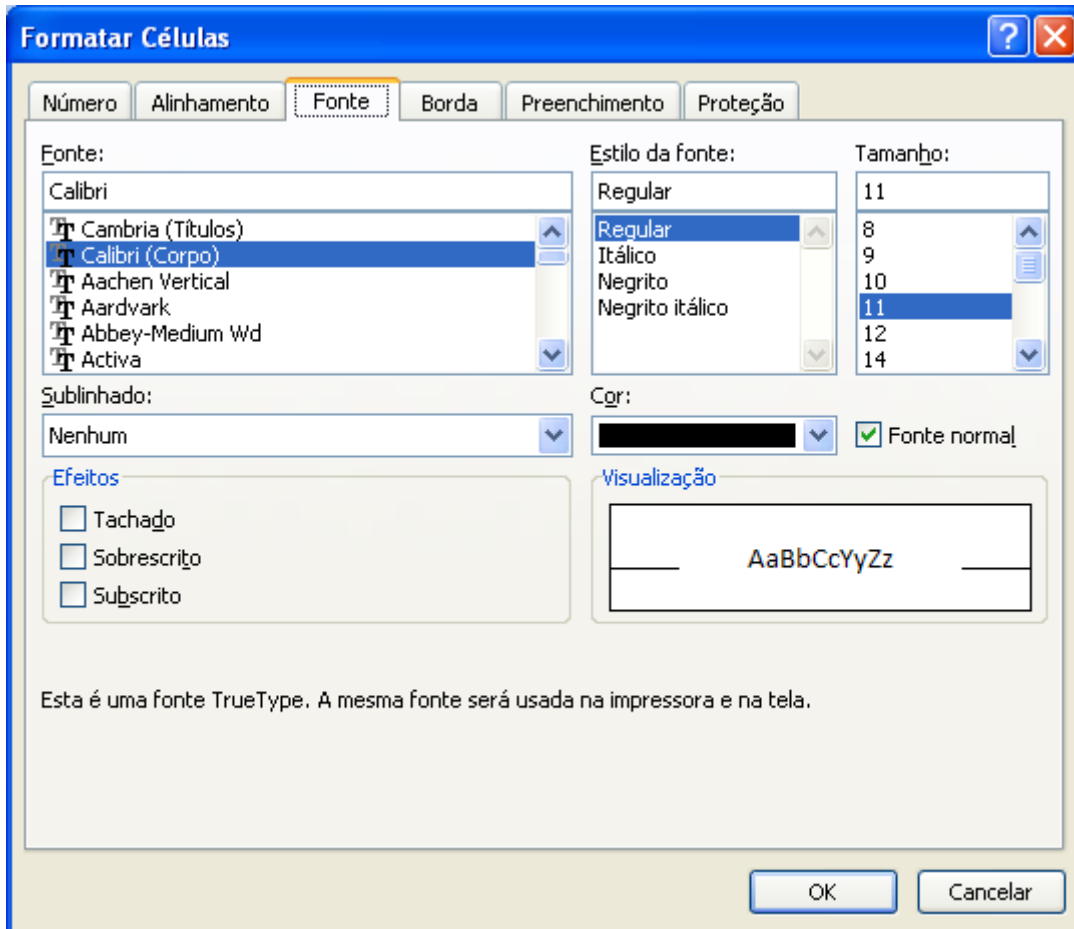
Formatar Células

Número | Alinhamento | Fonte | Borda | Preenchimento | Proteção

Fonte:
Calibri
Cambria (Títulos)
Calibri (Corpo)
Aachen Vertical
Aardvark
Abbey-Medium Wd
Activa

Estilo da fonte:
Regular
Regular
Itálico
Negrito
Negrito itálico

Tamanho:
11
8
9
10
11
12
14

Sublinhado:
Nenhum

Cor:

Fonte normal

Efeitos
Tachado
Sobrescrito
Subscrito

Visualização
AaBbCcYyZz

Esta é uma fonte TrueType. A mesma fonte será usada na impressora e na tela.

OK
Cancelar